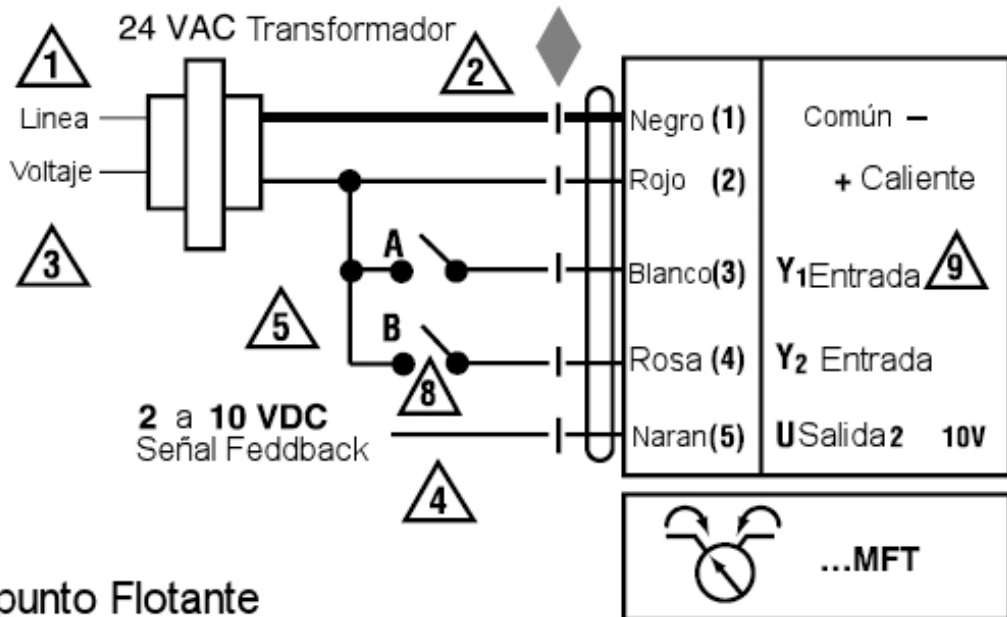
1

24 VAC Transformador

2

Linea

Voltaje

3

A

B

5

8

2 a 10 VDC
Señal Feddback

4

Negro (1)

Rojo (2)

Blanco(3)

Rosa (4)

Naran(5)

Común –

+ Caliente

$Y_1$Entrada

9

$Y_2$ Entrada

U Salida 2 10V

...MFT

ounto Flotante